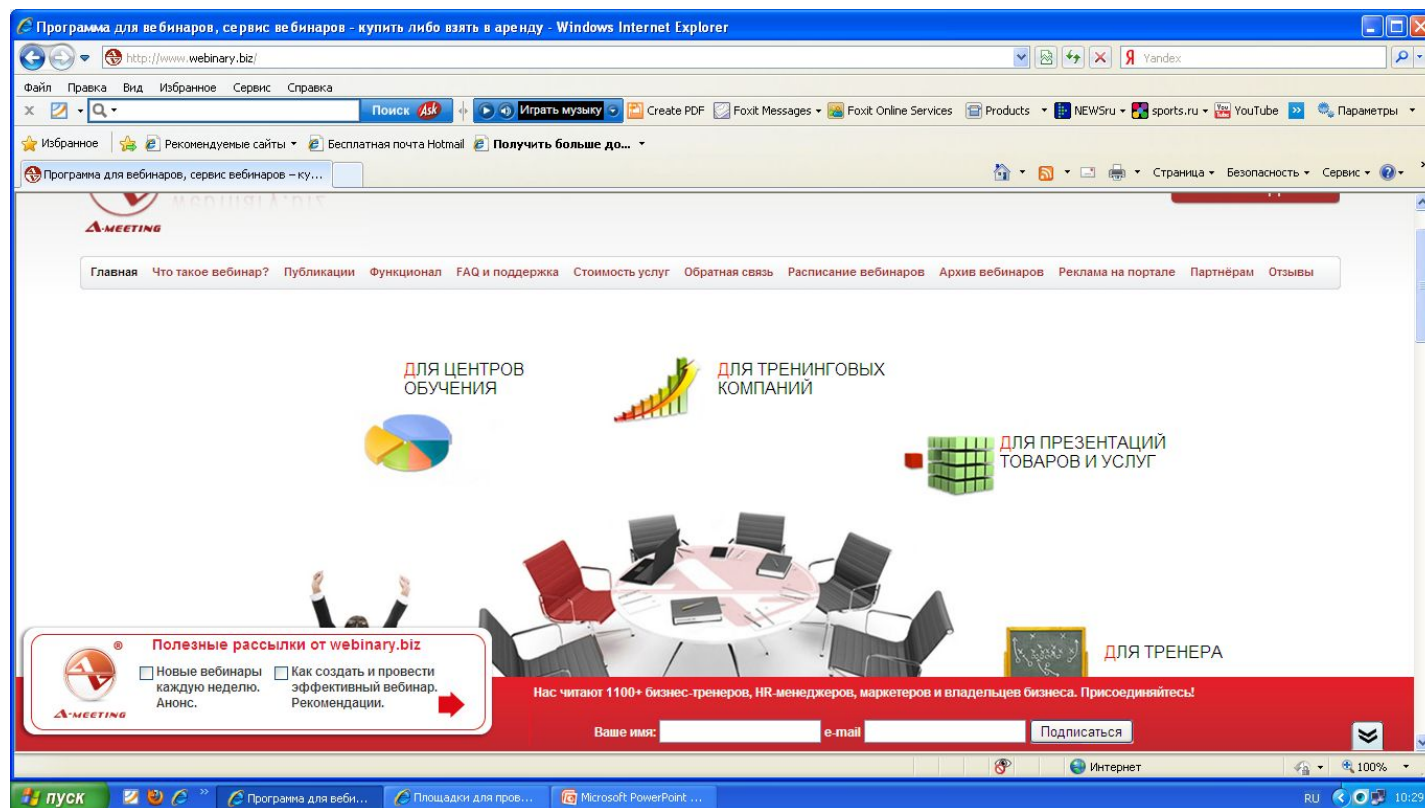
Программа для вебинаров, сервис вебинаров - купить либо взять в аренду - Windows Internet Explorer

http://www.webinary.biz/

Yandex

Файл Правка Вид Избранное Сервис Справка

Поиск Ask

Играть музыку

Create PDF Foxit Messages Foxit Online Services Products NEWSru sports.ru YouTube Параметры

Избранное Рекомендуемые сайты Бесплатная почта Hotmail Получить больше до...

Программа для вебинаров, сервис вебинаров – ку...

Страница Безопасность Сервис

A-MEETING

Главная Что такое вебинар? Публикации Функционал FAQ и поддержка Стоимость услуг Обратная связь Расписание вебинаров Архив вебинаров Реклама на портале Партнёрам Отзывы

ДЛЯ ЦЕНТРОВ ОБУЧЕНИЯ

ДЛЯ ТРЕНИНГОВЫХ КОМПАНИЙ

ДЛЯ ПРЕЗЕНТАЦИЙ ТОВАРОВ И УСЛУГ

ДЛЯ ТРЕНЕРА

Полезные рассылки от webinary.biz

A-MEETING

Новые вебинары каждую неделю. Анонс.

Как создать и провести эффективный вебинар. Рекомендации.

Нас читают 1100+ бизнес-тренеров, HR-менеджеров, маркетеров и владельцев бизнеса. Присоединяйтесь!

Ваше имя: e-mail Подписаться

Интернет 100%

пуск Программа для веби... Площадки для пров... Microsoft PowerPoint ...

RU 10:29